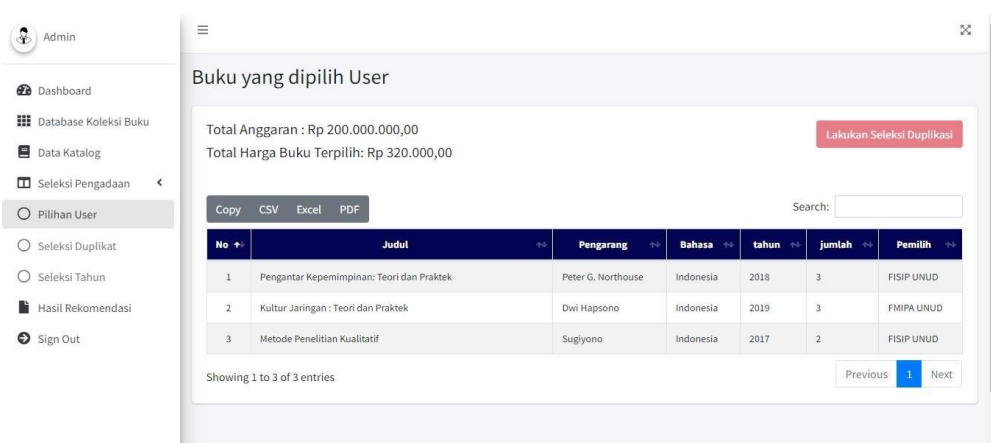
Admin

Dashboard

Database Koleksi Buku

Data Katalog

Seleksi Pengadaan

Pilihan User

Seleksi Duplikat

Seleksi Tahun

Hasil Rekomendasi

Sign Out

Buku yang dipilih User

Total Anggaran : Rp 200.000.000,00
Total Harga Buku Terpilih: Rp 320.000,00

Lakukan Seleksi Duplikasi

Copy CSV Excel PDF

Search:

| No | Judul | Pengarang | Bahasa | tahun | jumlah | Pemilih |
|---|---|---|---|---|---|---|
| 1 | Pengantar Kepemimpinan: Teori dan Praktek | Peter G. Northouse | Indonesia | 2018 | 3 | FISIP UNUD |
| 2 | Kultur Jaringan : Teori dan Praktek | Dwi Hapsono | Indonesia | 2019 | 3 | FMIPA UNUD |
| 3 | Metode Penelitian Kualitatif | Sugiyono | Indonesia | 2017 | 2 | FISIP UNUD |

Showing 1 to 3 of 3 entries

Previous 1 Next